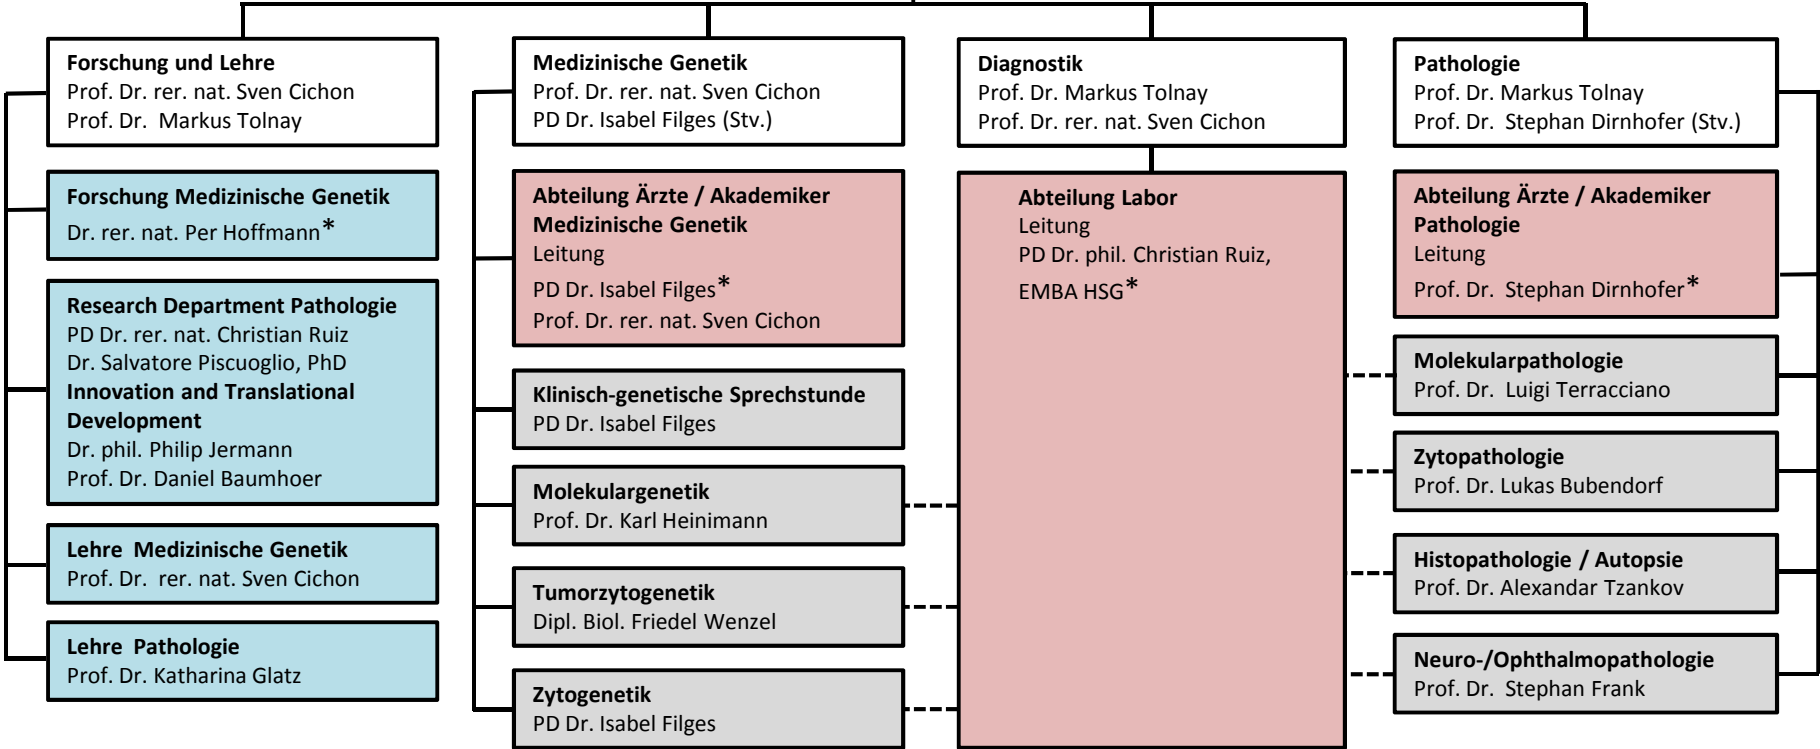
Forschung und Lehre
Prof. Dr. rer. nat. Sven Cichon
Prof. Dr. Markus Tolnay

Forschung Medizinische Genetik
Dr. rer. nat. Per Hoffmann*

Research Department Pathologie
PD Dr. rer. nat. Christian Ruiz
Dr. Salvatore Piscuoglio, PhD
Innovation and Translational Development
Dr. phil. Philip Jermann
Prof. Dr. Daniel Baumhoer

Lehre Medizinische Genetik
Prof. Dr. rer. nat. Sven Cichon

Lehre Pathologie
Prof. Dr. Katharina Glatz

Medizinische Genetik
Prof. Dr. rer. nat. Sven Cichon
PD Dr. Isabel Filges (Stv.)

Abteilung Ärzte / Akademiker Medizinische Genetik
Leitung
PD Dr. Isabel Filges*
Prof. Dr. rer. nat. Sven Cichon

Klinisch-genetische Sprechstunde
PD Dr. Isabel Filges

Molekulargenetik
Prof. Dr. Karl Heinimann

Tumorzytogenetik
Dipl. Biol. Friedel Wenzel

Zytogenetik
PD Dr. Isabel Filges

Diagnostik
Prof. Dr. Markus Tolnay
Prof. Dr. rer. nat. Sven Cichon

Abteilung Labor
Leitung
PD Dr. phil. Christian Ruiz,
EMBA HSG*

Pathologie
Prof. Dr. Markus Tolnay
Prof. Dr. Stephan Dirnhofer (Stv.)

Abteilung Ärzte / Akademiker Pathologie
Leitung
Prof. Dr. Stephan Dirnhofer*

Molekularpathologie
Prof. Dr. Luigi Terracciano

Zytopathologie
Prof. Dr. Lukas Bubendorf

Histopathologie / Autopsie
Prof. Dr. Alexandar Tzankov

Neuro-/Ophthalmopathologie
Prof. Dr. Stephan Frank